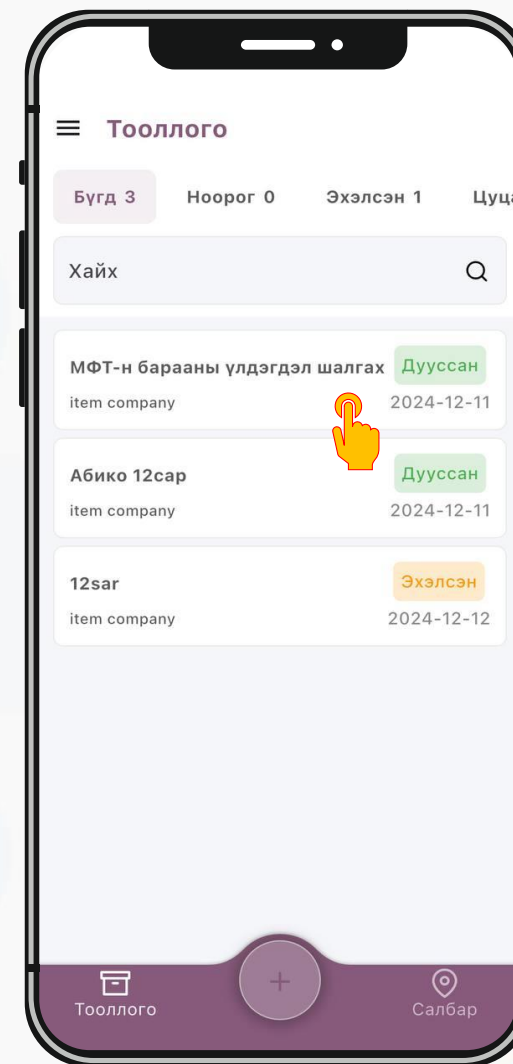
Тооллого

Бүгд 3 Ноорог 0 Эхэлсэн 1 Цуц

Хайх

МФТ-н барааны үлдэгдэл шалгах Дууссан
item company 2024-12-11

Абико 12сар Дууссан
item company 2024-12-11

12sar Эхэлсэн
item company 2024-12-12

Тооллого
+
Салбар